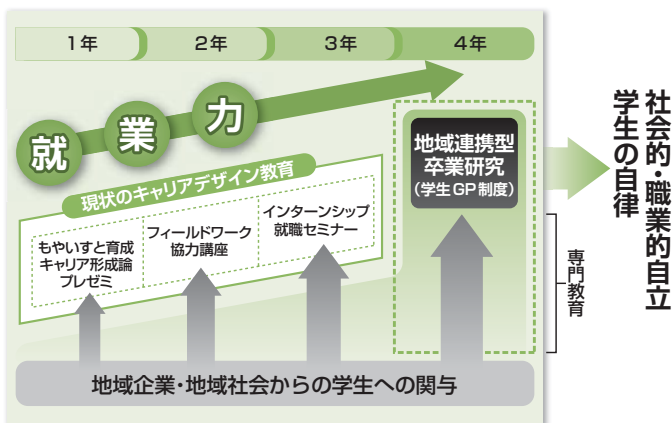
1年
2年
3年
4年

就
業
力

現状のキャリアデザイン教育

もやいすと育成
キャリア形成論
プレゼミ

フィールドワーク
協力講座

インターンシップ
就職セミナー

地域連携型
卒業研究
（学生GP制度）

専門教育

地域企業・地域社会からの学生への関与

社会的・職業的自立
学生の自律